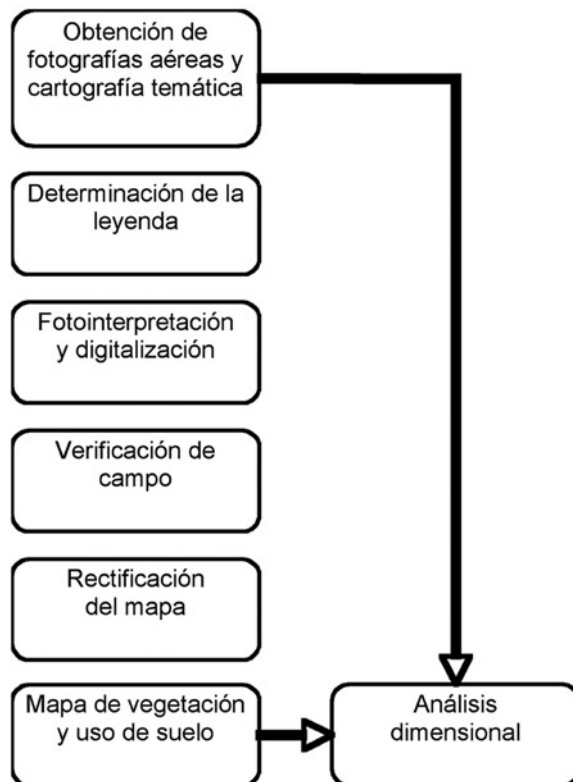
Obtención de fotografías aéreas y cartografía temática

Determinación de la leyenda

Fotointerpretación y digitalización

Verificación de campo

Rectificación del mapa

Mapa de vegetación y uso de suelo

Análisis dimensional